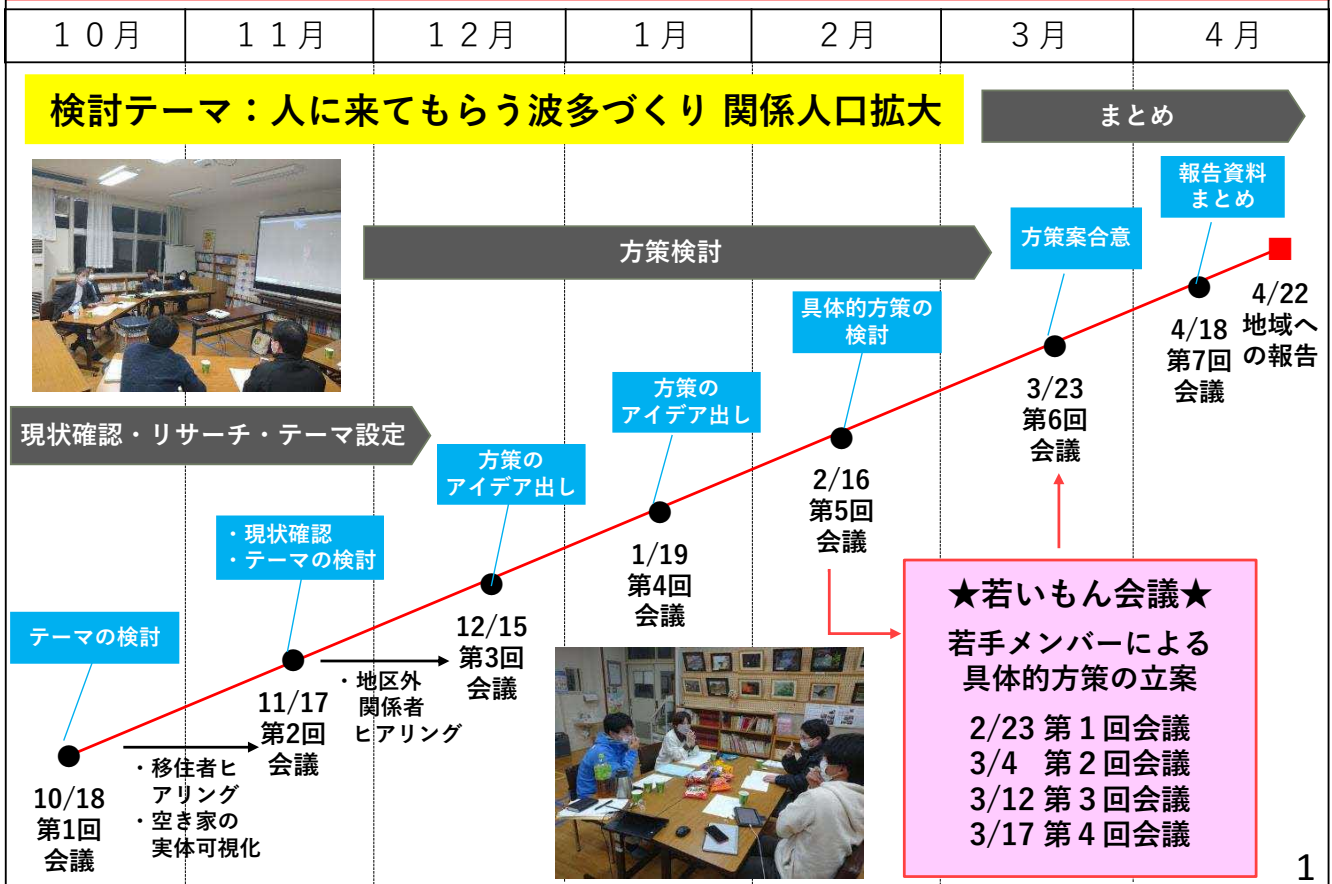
| １０月 | １１月 | １２月 | １月 | ２月 | ３月 | ４月 |
|---|---|---|---|---|---|---|

検討テーマ：人に来てもらう波多づくり 関係人口拡大

まとめ

報告資料まとめ

方策検討

方策案合意

具体的方策の検討

4/22 地域への報告

4/18 第7回 会議

3/23 第6回 会議

方策のアイデア出し

現状確認・リサーチ・テーマ設定

方策のアイデア出し

2/16 第5回 会議

・現状確認
・テーマの検討

1/19 第4回 会議

12/15 第3回 会議

テーマの検討

11/17 第2回 会議

・地区外関係者ヒアリング

★若いもん会議★
若手メンバーによる具体的方策の立案
2/23 第１回会議
3/4 第２回会議
3/12 第３回会議
3/17 第４回会議

10/18 第1回 会議

・移住者ヒアリング
・空き家の実体可視化

1